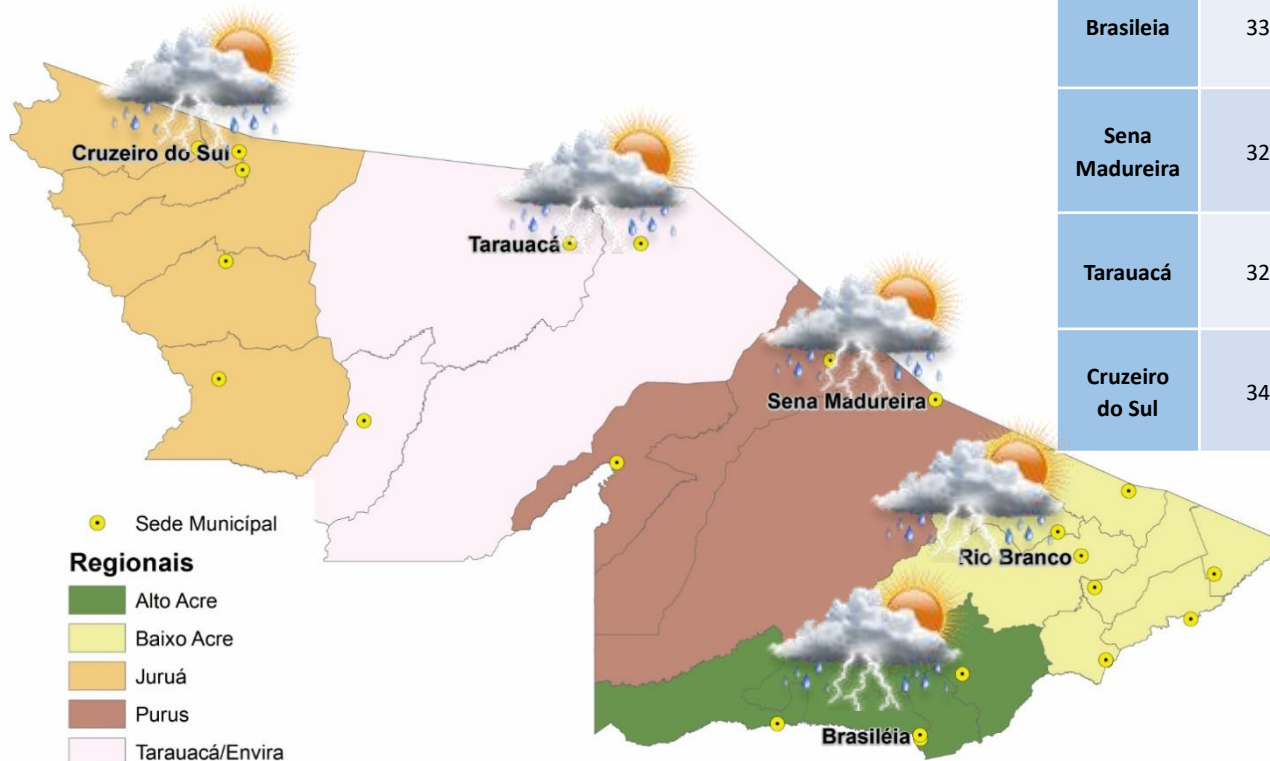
Cruzeiro do Sul

Tarauacá

Sena Madureira

Rio Branco

Brasiléia

| Brasileia | 33 |
|---|---|
| Sena Madureira | 32 |
| Tarauacá | 32 |
| Cruzeiro do Sul | 34 |

Sede Municipal

Regionais

Alto Acre

Baixo Acre

Juruá

Purus

Tarauacá/Envira